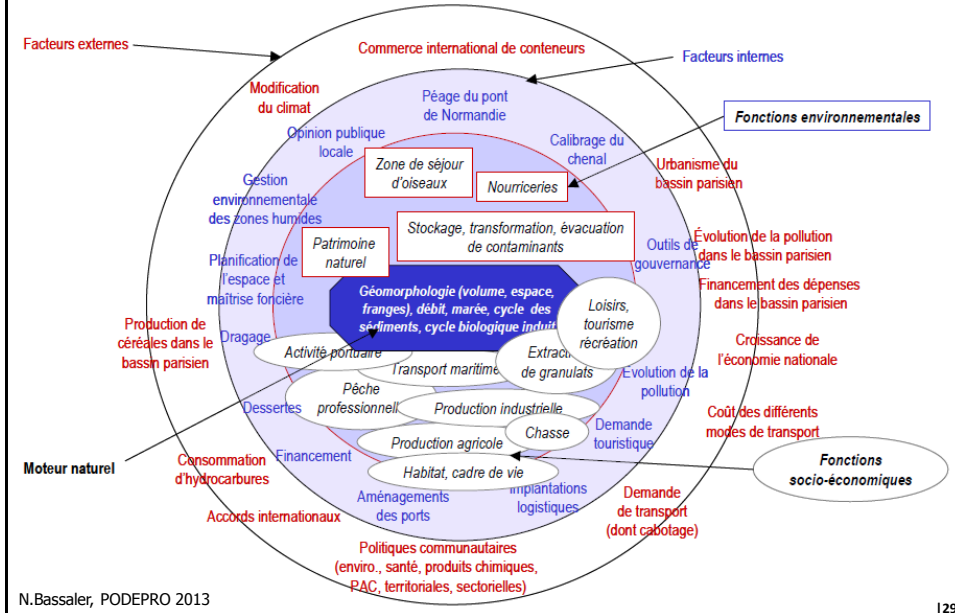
Facteurs externes

Commerce international de conteneurs

Facteurs internes

Modification du climat

Péage du pont de Normandie

Fonctions environnementales

Opinion publique locale

Calibrage du chenal

Urbanisme du bassin parisien

Zone de séjour d'oiseaux

Nourriceries

Gestion environnementale des zones humides

Stockage, transformation, évacuation de contaminants

Évolution de la pollution dans le bassin parisien

Patrimoine naturel

Outils de gouvernance

Planification de l'espace et maîtrise foncière

Financement des dépenses dans le bassin parisien

Géomorphologie (volume, espace, franges), débit, marée, cycle des sédiments, cycle biologique induit

Loisirs, tourisme récréation

Production de céréales dans le bassin parisien

Dragage

Croissance de l'économie nationale

Activité portuaire

Extraction de granulats

Transport maritime

Evolution de la pollution

Pêche professionnelle

Production industrielle

Dessertes

Demande touristique

Coût des différents modes de transport

Chasse

Production agricole

Financement

Moteur naturel

Consommation d'hydrocarbures

Habitat, cadre de vie

Fonctions socio-économiques

Implantations logistiques

Aménagements des ports

Demande de transport (dont cabotage)

Accords internationaux

Politiques communautaires (enviro., santé, produits chimiques, PAC, territoriales, sectorielles)

N.Bassaler, PODEPRO 2013

129